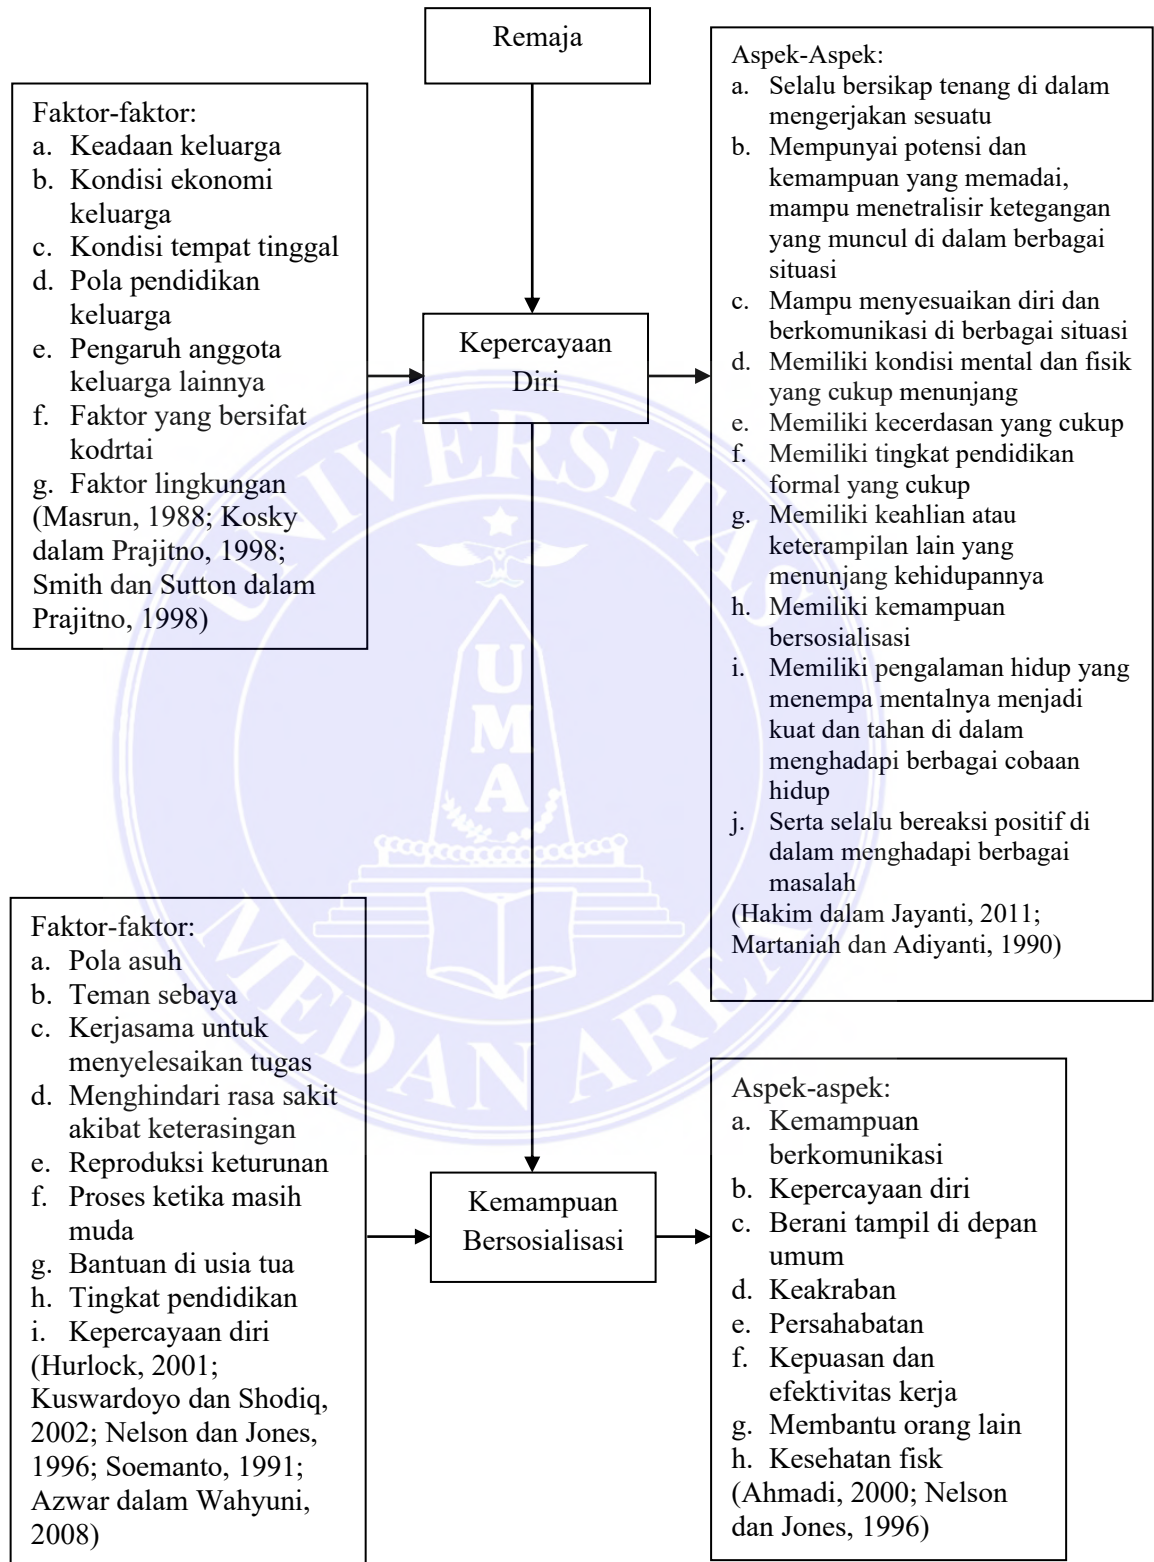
Remaja

Faktor-faktor:
a. Keadaan keluarga
b. Kondisi ekonomi keluarga
c. Kondisi tempat tinggal
d. Pola pendidikan keluarga
e. Pengaruh anggota keluarga lainnya
f. Faktor yang bersifat kodrtai
g. Faktor lingkungan
(Masrun, 1988; Kosky dalam Prajitno, 1998; Smith dan Sutton dalam Prajitno, 1998)

Kepercayaan Diri

Aspek-Aspek:
a. Selalu bersikap tenang di dalam mengerjakan sesuatu
b. Mempunyai potensi dan kemampuan yang memadai, mampu menetralisir ketegangan yang muncul di dalam berbagai situasi
c. Mampu menyesuaikan diri dan berkomunikasi di berbagai situasi
d. Memiliki kondisi mental dan fisik yang cukup menunjang
e. Memiliki kecerdasan yang cukup
f. Memiliki tingkat pendidikan formal yang cukup
g. Memiliki keahlian atau keterampilan lain yang menunjang kehidupannya
h. Memiliki kemampuan bersosialisasi
i. Memiliki pengalaman hidup yang menempa mentalnya menjadi kuat dan tahan di dalam menghadapi berbagai cobaan hidup
j. Serta selalu bereaksi positif di dalam menghadapi berbagai masalah
(Hakim dalam Jayanti, 2011; Martaniah dan Adiyanti, 1990)

Faktor-faktor:
a. Pola asuh
b. Teman sebaya
c. Kerjasama untuk menyelesaikan tugas
d. Menghindari rasa sakit akibat keterasingan
e. Reproduksi keturunan
f. Proses ketika masih muda
g. Bantuan di usia tua
h. Tingkat pendidikan
i. Kepercayaan diri
(Hurlock, 2001; Kuswardoyo dan Shodiq, 2002; Nelson dan Jones, 1996; Soemanto, 1991; Azwar dalam Wahyuni, 2008)

Kemampuan Bersosialisasi

Aspek-aspek:
a. Kemampuan berkomunikasi
b. Kepercayaan diri
c. Berani tampil di depan umum
d. Keakraban
e. Persahabatan
f. Kepuasan dan efektivitas kerja
g. Membantu orang lain
h. Kesehatan fisk
(Ahmadi, 2000; Nelson dan Jones, 1996)